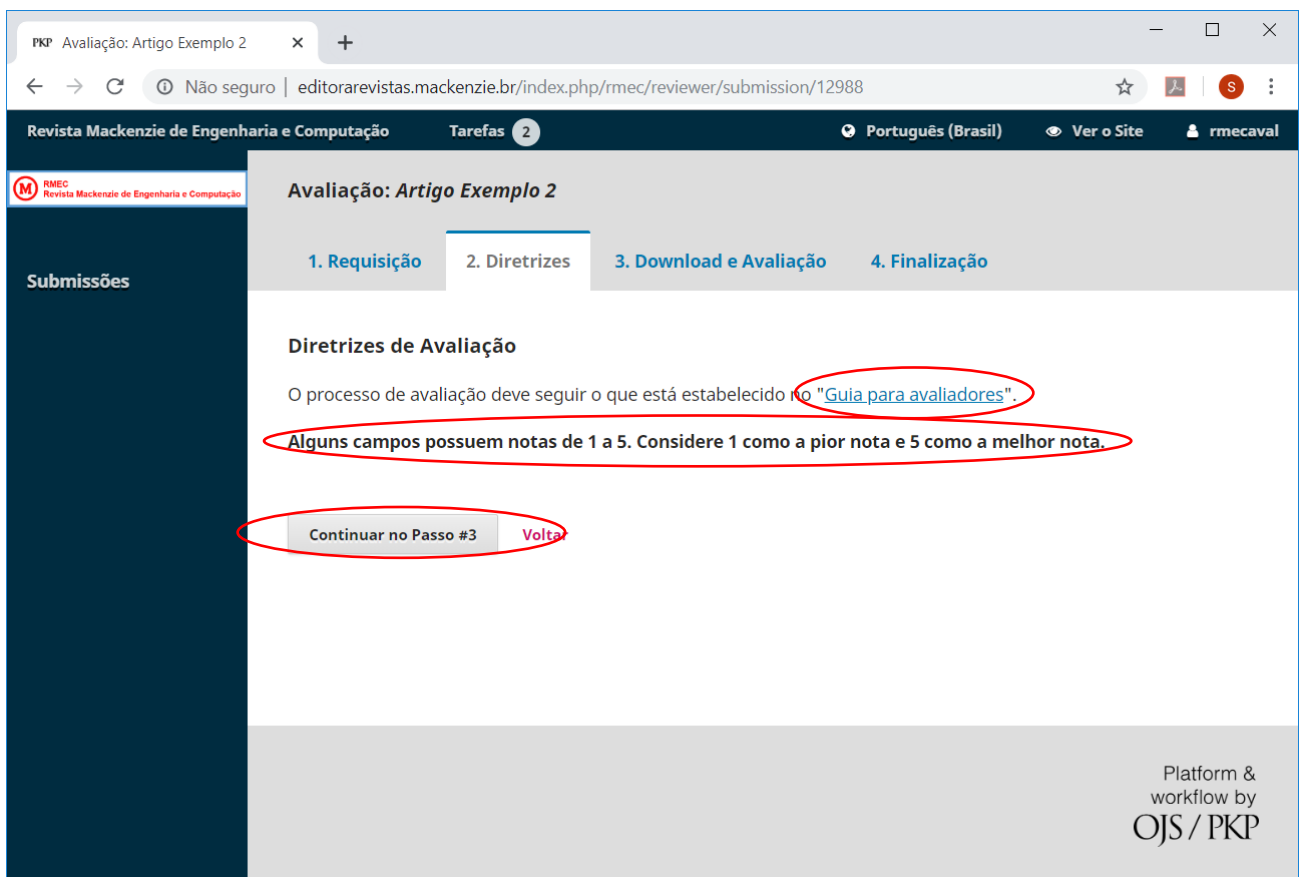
PKP Avaliação: Artigo Exemplo 2 ×
+

Não seguro | editorarevistas.mackenzie.br/index.php/rmec/reviewer/submission/12988

S

Revista Mackenzie de Engenharia e Computação
Tarefas 2
Português (Brasil)
Ver o Site
rmecaval

M RMEC Revista Mackenzie de Engenharia e Computação

Submissões

Avaliação: *Artigo Exemplo 2*

1. Requisição
2. Diretrizes
3. Download e Avaliação
4. Finalização

Diretrizes de Avaliação

O processo de avaliação deve seguir o que está estabelecido no "Guia para avaliadores".

**Alguns campos possuem notas de 1 a 5. Considere 1 como a pior nota e 5 como a melhor nota.**

Continuar no Passo #3
Voltar

Platform & workflow by OJS / PKP